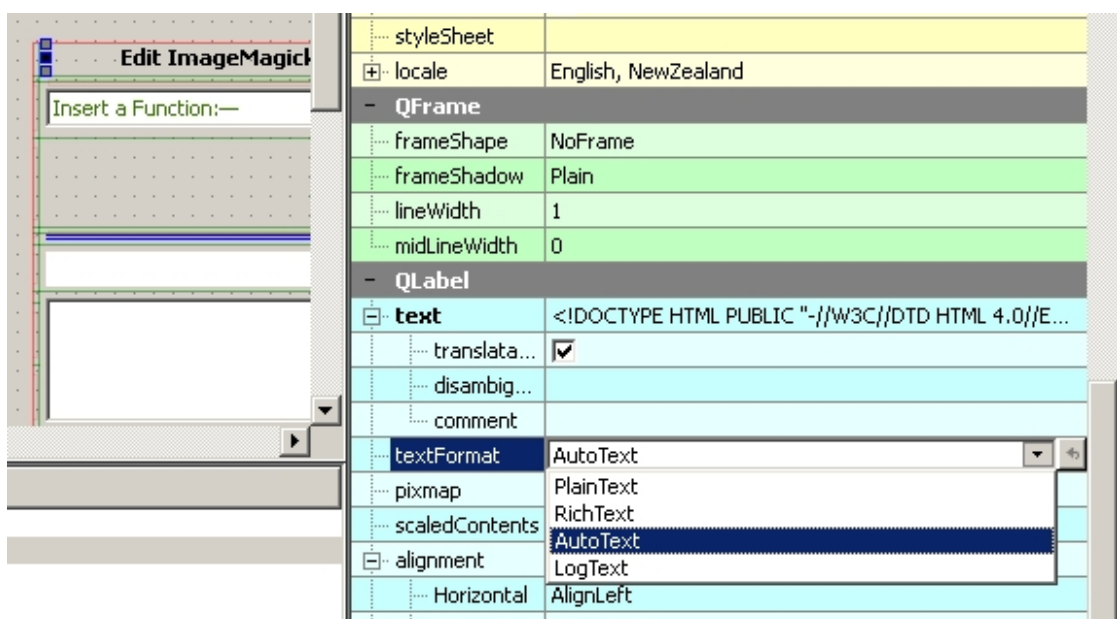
Edit ImageMagick

Insert a Function:—

| | |
|---|---|
| styleSheet | |
| locale | English, NewZealand |
| QFrame | |
| frameShape | NoFrame |
| frameShadow | Plain |
| lineWidth | 1 |
| midLineWidth | 0 |
| QLabel | |
| text | <!DOCTYPE HTML PUBLIC "-//W3C//DTD HTML 4.0//E... |
| translata... | ☑ |
| disambig... | |
| comment | |
| textFormat | AutoText |
| pixmap | |
| scaledContents | |
| alignment | |
| Horizontal | AlignLeft |

PlainText
RichText
AutoText
LogText